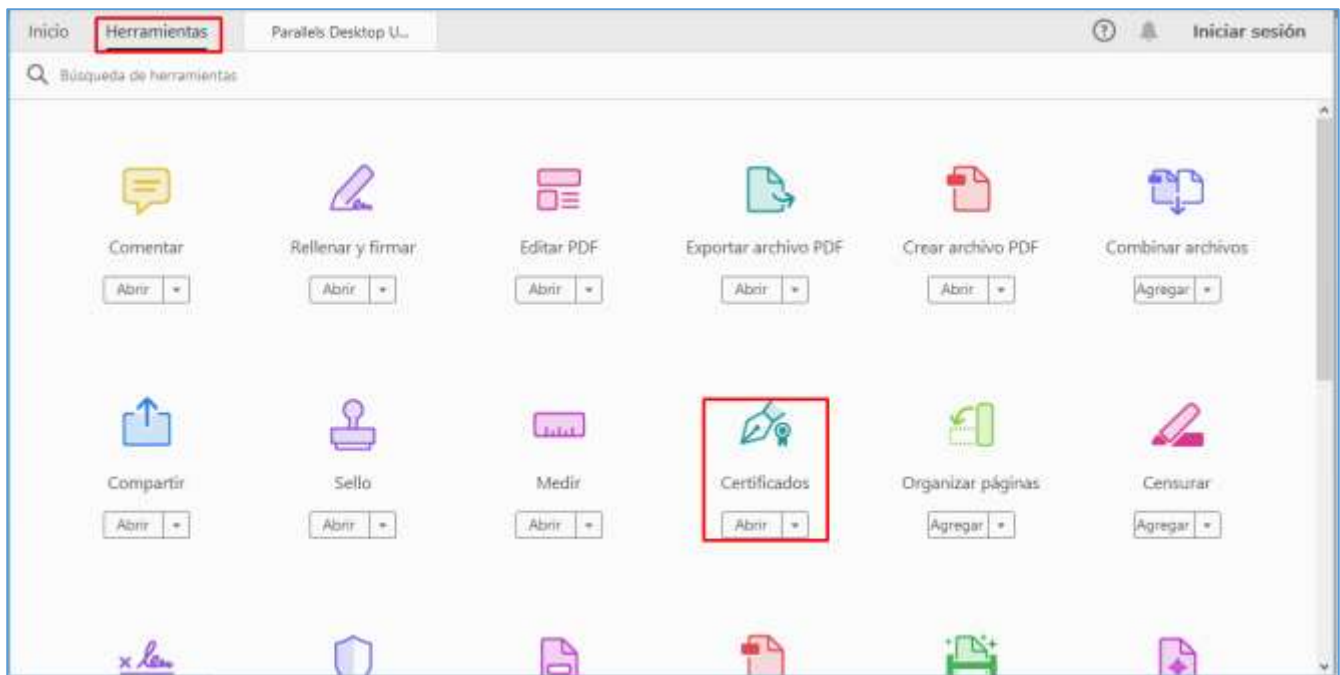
Inicio Herramientas Parallels Desktop U...

Iniciar sesión

Búsqueda de herramientas

Comentar
Abrir

Rellenar y firmar
Abrir

Editar PDF
Abrir

Exportar archivo PDF
Abrir

Crear archivo PDF
Abrir

Combinar archivos
Agregar

Compartir
Abrir

Sello
Abrir

Medir
Abrir

Certificados
Abrir

Organizar páginas
Agregar

Censurar
Agregar